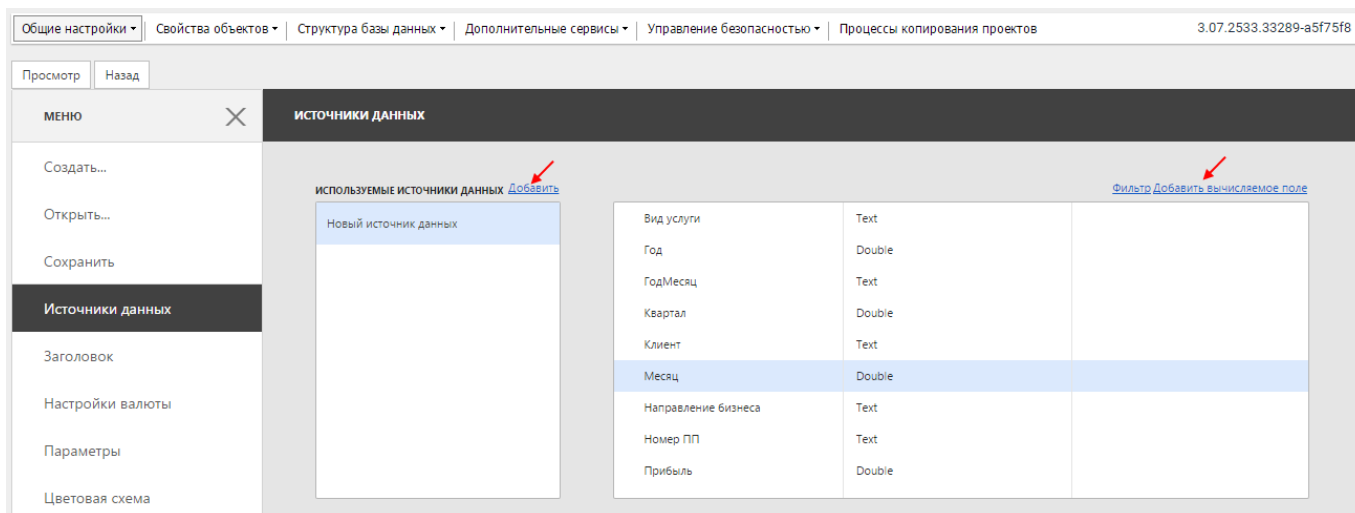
Общие настройки ▾ | Свойства объектов ▾ | Структура базы данных ▾ | Дополнительные сервисы ▾ | Управление безопасностью ▾ | Процессы копирования проектов

3.07.2533.33289-a5f75f8

Просмотр | Назад

МЕНЮ

Создать...

Открыть...

Сохранить

Источники данных

Заголовок

Настройки валюты

Параметры

Цветовая схема

ИСТОЧНИКИ ДАННЫХ

ИСПОЛЬЗУЕМЫЕ ИСТОЧНИКИ ДАННЫХ Добавить

Новый источник данных

Фильтр Добавить вычисляемое поле

| | | |
|---|---|---|
| Вид услуги | Text | |
| Год | Double | |
| ГодМесяц | Text | |
| Квартал | Double | |
| Клиент | Text | |
| Месяц | Double | |
| Направление бизнеса | Text | |
| Номер ПП | Text | |
| Прибыль | Double | |